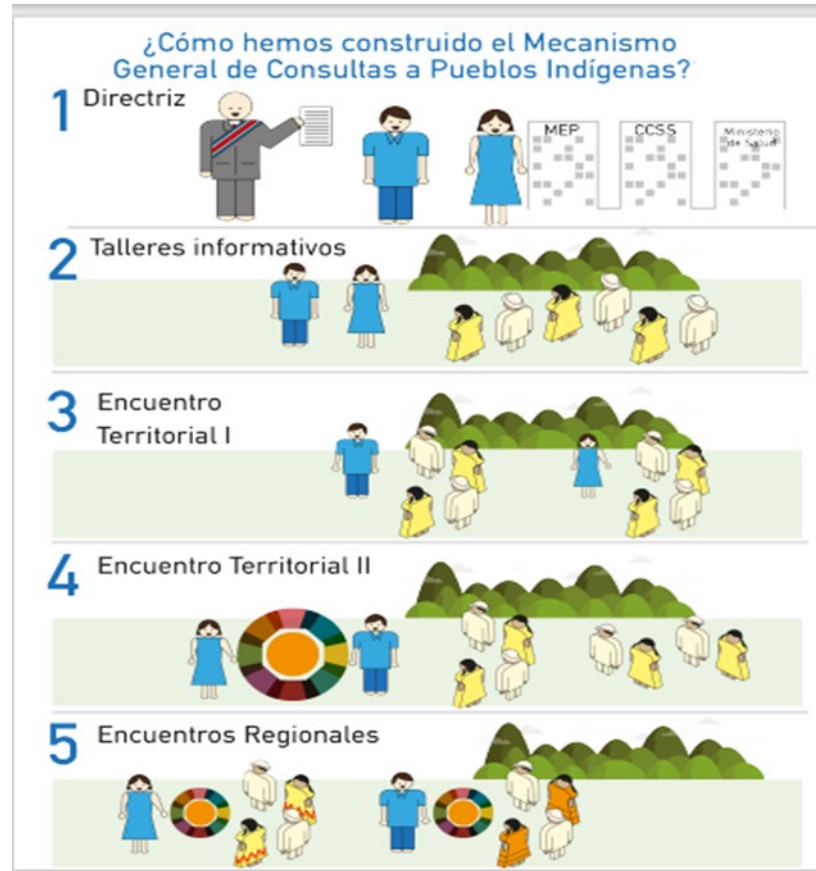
¿Cómo hemos construido el Mecanismo General de Consultas a Pueblos Indígenas?

1 Directriz

MEP

CCSS

Ministerio de Salud

2 Talleres informativos

3 Encuentro Territorial I

4 Encuentro Territorial II

5 Encuentros Regionales